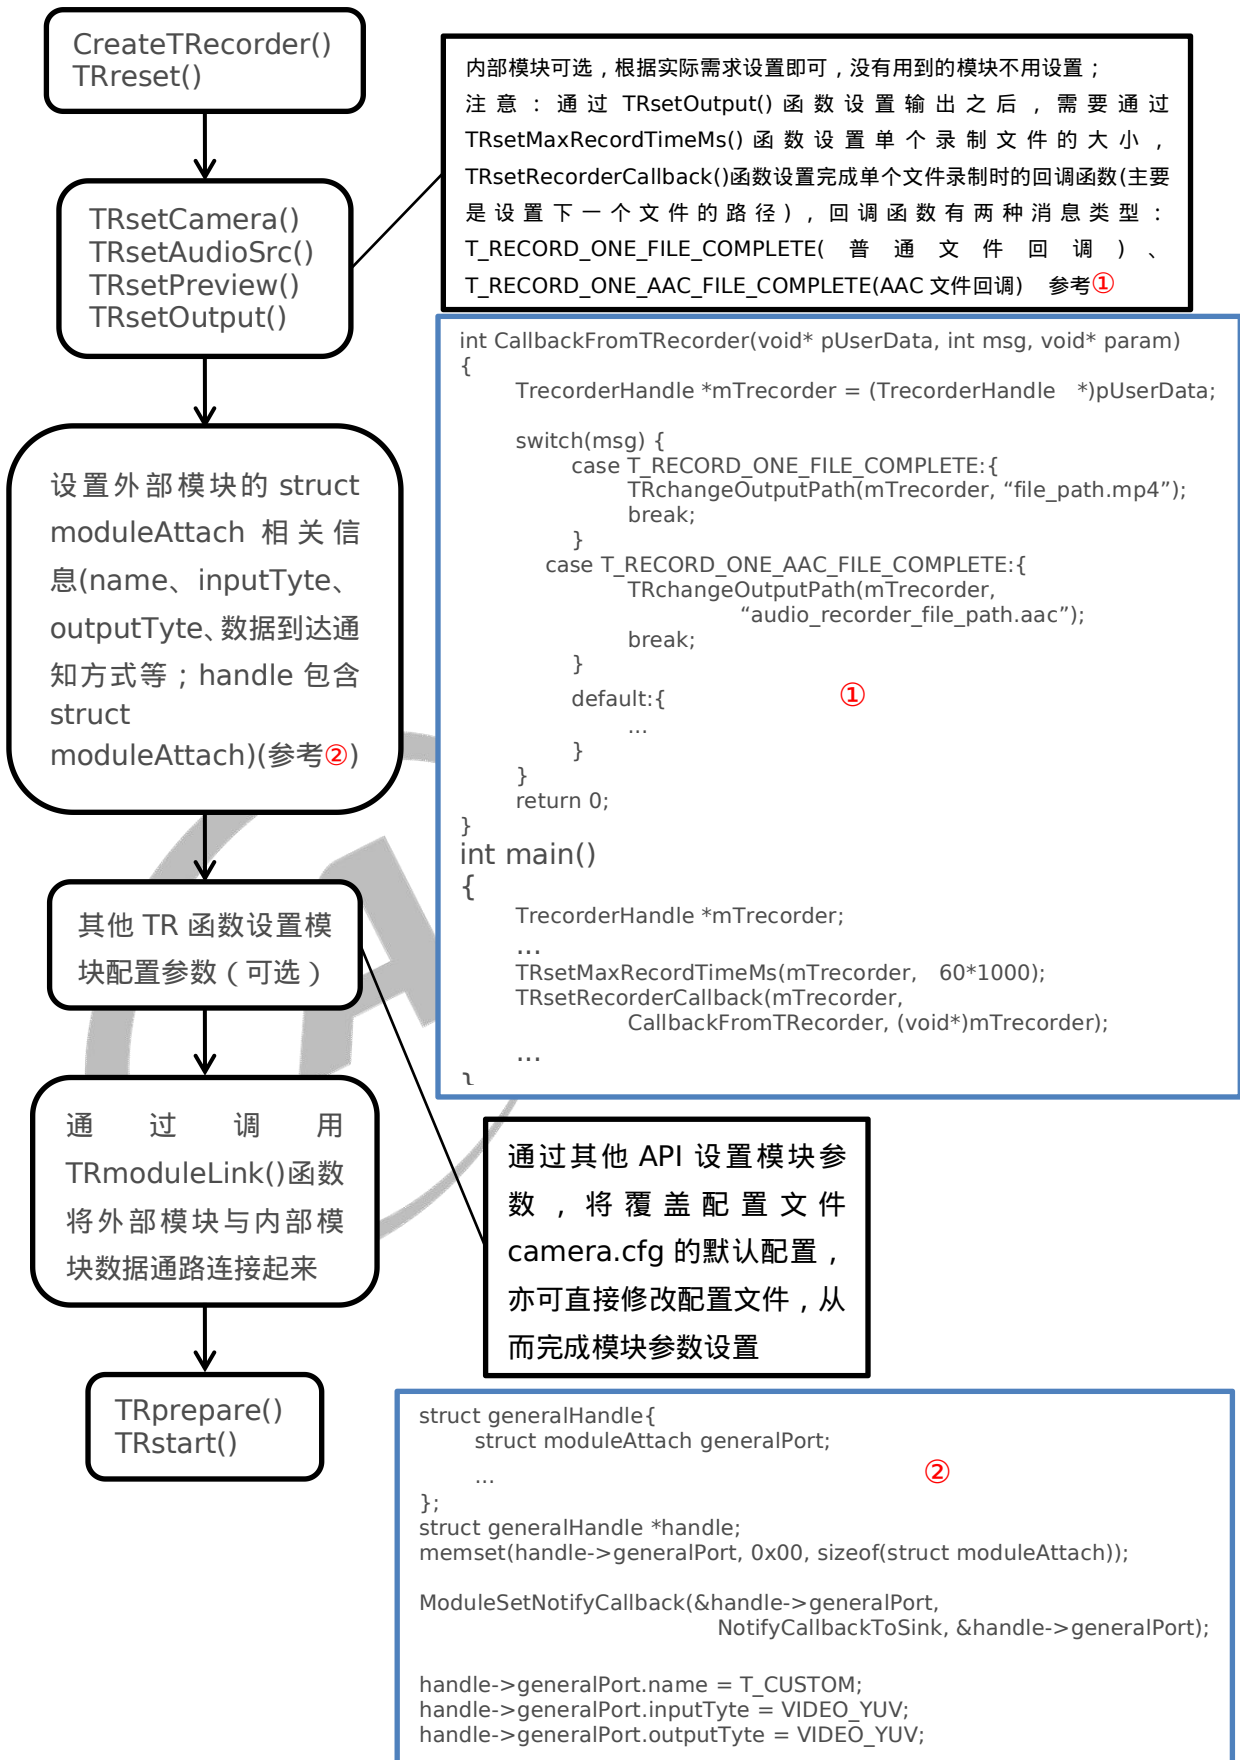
CreateTRecorder()
TRreset()

TRsetCamera()
TRsetAudioSrc()
TRsetPreview()
TRsetOutput()

设置外部模块的 struct moduleAttach 相关信息(name、inputTyte、outputTyte、数据到达通知方式等；handle 包含 struct moduleAttach)(参考②)

其他 TR 函数设置模块配置参数（可选）

通过调用 TRmoduleLink()函数将外部模块与内部模块数据通路连接起来

TRprepare()
TRstart()

内部模块可选，根据实际需求设置即可，没有用到的模块不用设置；注意：通过 TRsetOutput() 函数设置输出之后，需要通过 TRsetMaxRecordTimeMs() 函数设置单个录制文件的大小，TRsetRecorderCallback()函数设置完成单个文件录制时的回调函数(主要是设置下一个文件的路径)，回调函数有两种消息类型：T_RECORD_ONE_FILE_COMPLETE(普通文件回调)、T_RECORD_ONE_AAC_FILE_COMPLETE(AAC 文件回调) 参考①

int CallbackFromTRecorder(void* pUserData, int msg, void* param)
{
TrecorderHandle *mTrecorder = (TrecorderHandle *)pUserData;

switch(msg) {
case T_RECORD_ONE_FILE_COMPLETE:{
TRchangeOutputPath(mTrecorder, “file_path.mp4”);
break;
}
case T_RECORD_ONE_AAC_FILE_COMPLETE:{
TRchangeOutputPath(mTrecorder,
“audio_recorder_file_path.aac”);
break;
}
default:{ ①
...
}
}
return 0;
}
int main()
{
TrecorderHandle *mTrecorder;
...
TRsetMaxRecordTimeMs(mTrecorder, 60*1000);
TRsetRecorderCallback(mTrecorder,
CallbackFromTRecorder, (void*)mTrecorder);
...
}

通过其他 API 设置模块参数，将覆盖配置文件 camera.cfg 的默认配置，亦可直接修改配置文件，从而完成模块参数设置

struct generalHandle{
struct moduleAttach generalPort;
... ②
};
struct generalHandle *handle;
memset(handle->generalPort, 0x00, sizeof(struct moduleAttach));

ModuleSetNotifyCallback(&handle->generalPort,
NotifyCallbackToSink, &handle->generalPort);

handle->generalPort.name = T_CUSTOM;
handle->generalPort.inputTyte = VIDEO_YUV;
handle->generalPort.outputTyte = VIDEO_YUV;